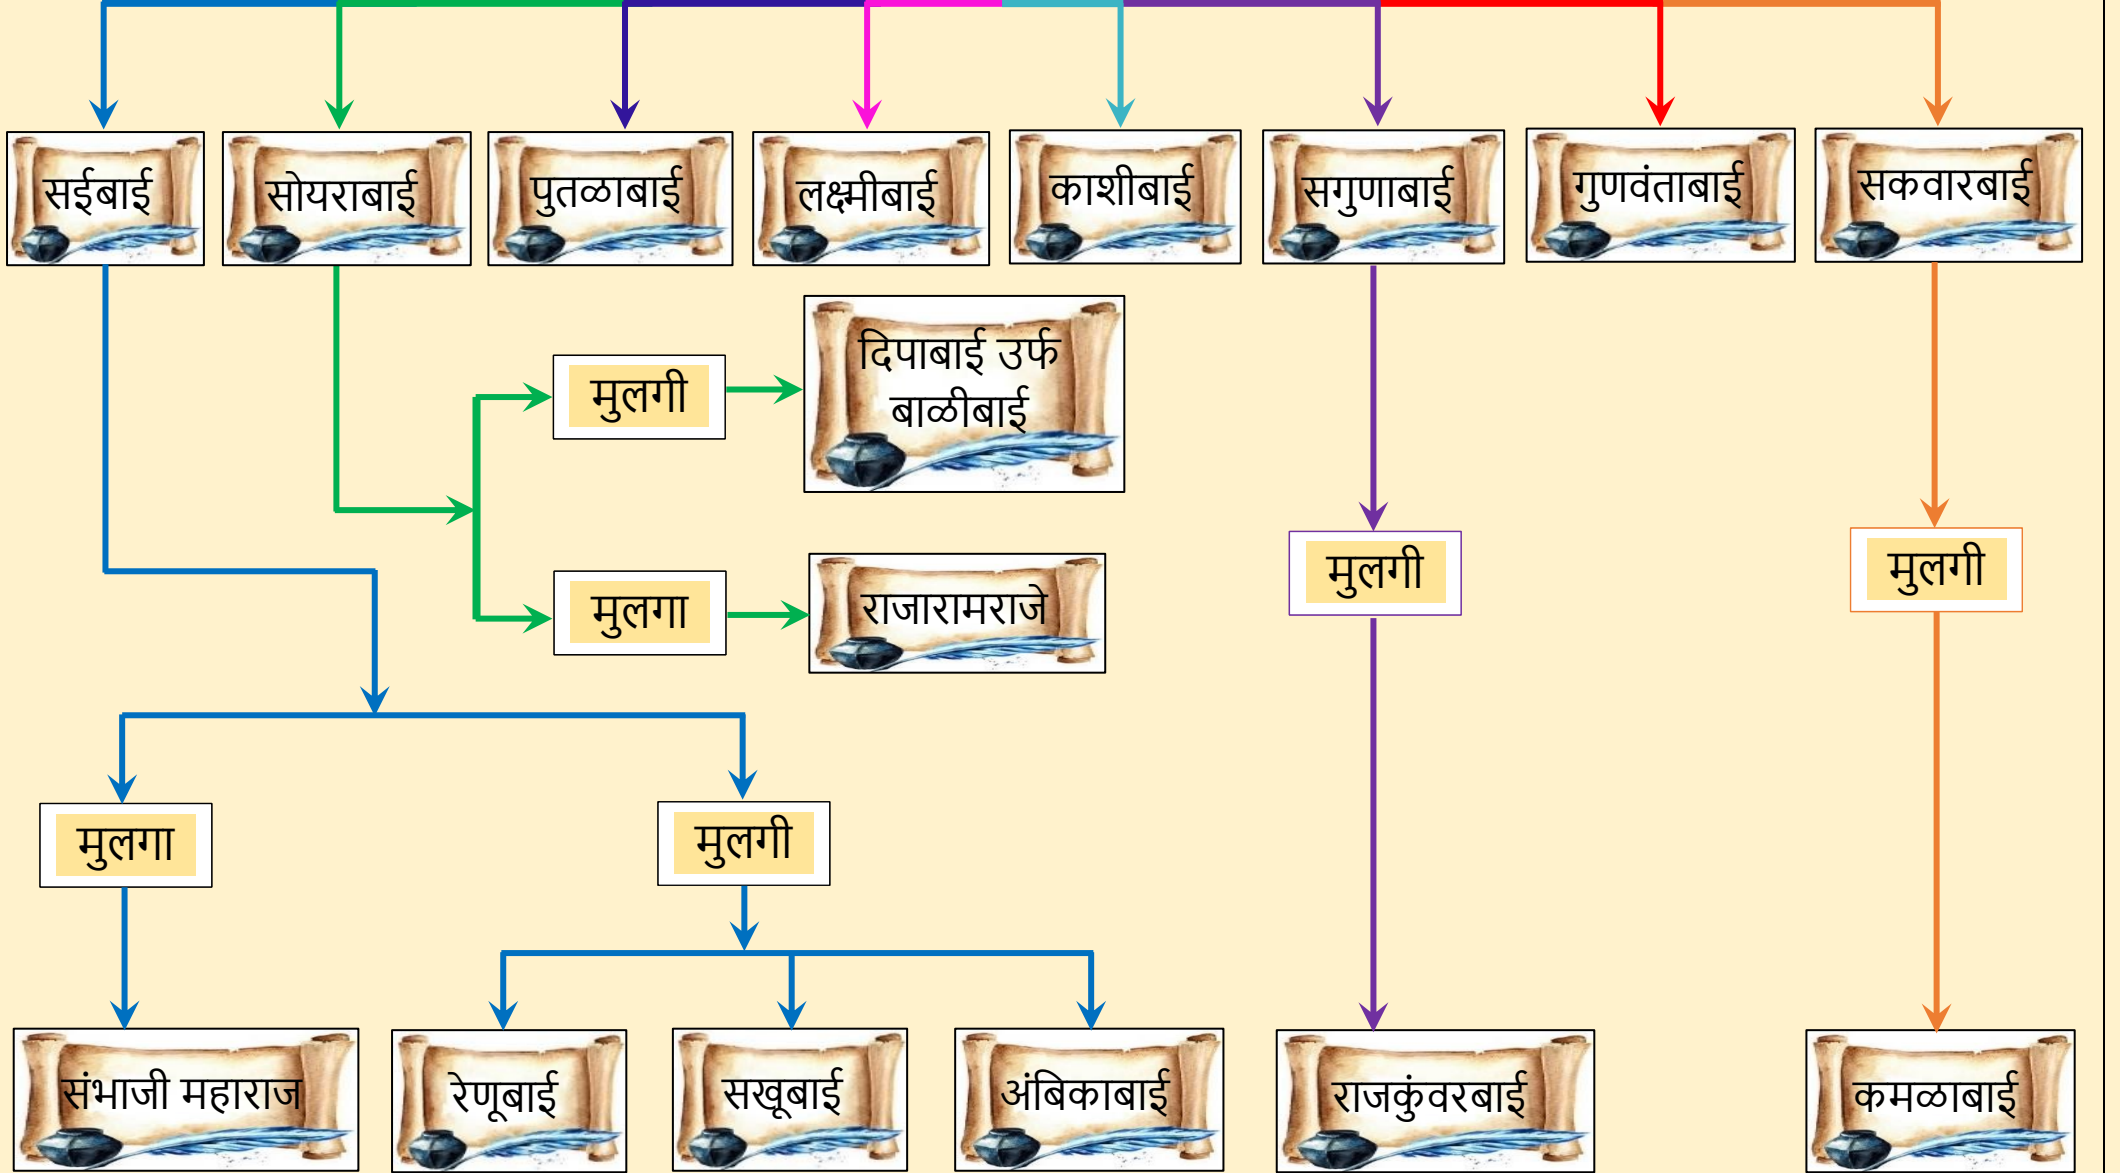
सईबाई
सोयराबाई
पुतळाबाई
लक्ष्मीबाई
काशीबाई
सगुणाबाई
गुणवंताबाई
सकवारबाई

मुलगी
दिपाबाई उर्फ बाळीबाई

मुलगा
राजारामराजे

मुलगी
मुलगी

मुलगा
मुलगी

संभाजी महाराज
रेणूबाई
सखूबाई
अंबिकाबाई
राजकुंवरबाई
कमळाबाई